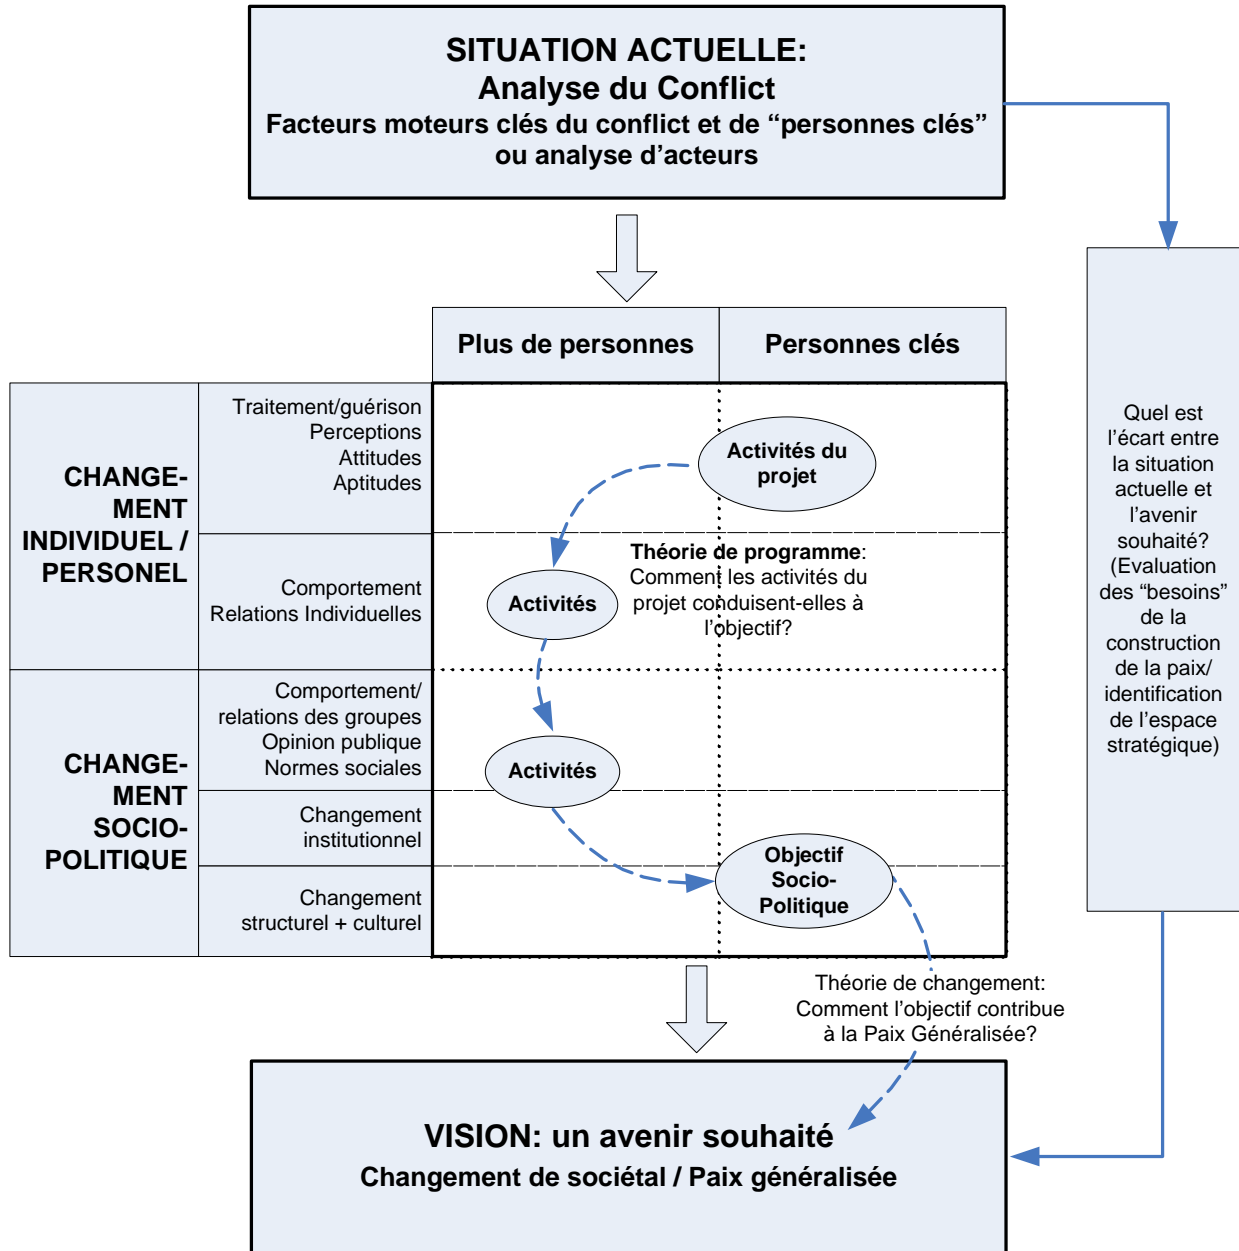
SITUATION ACTUELLE:
Analyse du Conflict
Facteurs moteurs clés du conflict et de “personnes clés” ou analyse d’acteurs

Plus de personnes

Personnes clés

CHANGEMENT INDIVIDUEL / PERSONEL

Traitement/guérison
Perceptions
Attitudes
Aptitudes

Comportement
Relations Individuelles

CHANGEMENT SOCIO-POLITIQUE

Comportement/ relations des groupes
Opinion publique
Normes sociales

Changement institutionnel

Changement structurel + culturel

Activités du projet

Activités

Théorie de programme: Comment les activités du projet conduisent-elles à l’objectif?

Activités

Objectif Socio-Politique

Quel est l’écart entre la situation actuelle et l’avenir souhaité? (Evaluation des “besoins” de la construction de la paix/ identification de l’espace stratégique)

Théorie de changement: Comment l’objectif contribue à la Paix Généralisée?

VISION: un avenir souhaité
Changement de sociétal / Paix généralisée